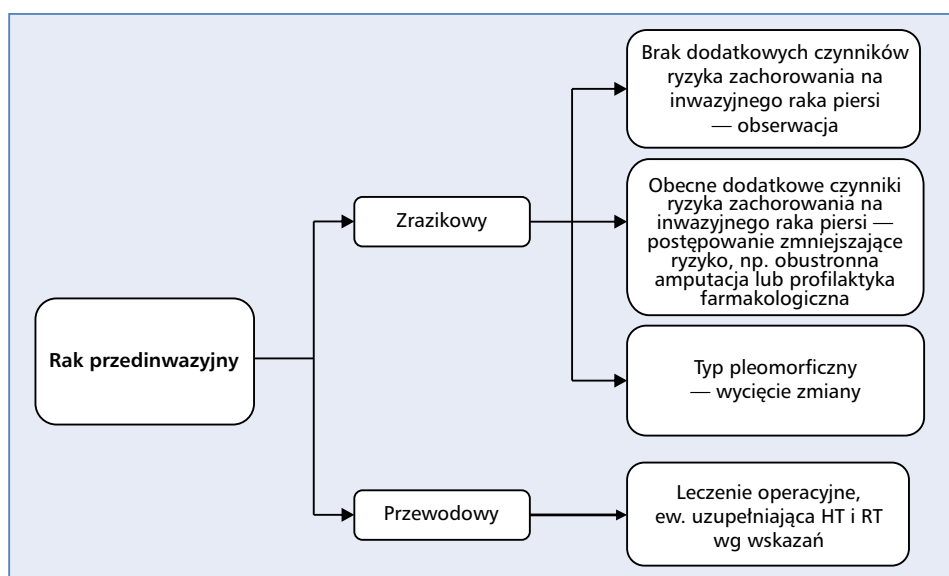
Rak przedinwazyjny

Zrazikowy

Brak dodatkowych czynników ryzyka zachorowania na inwazyjnego raka piersi — obserwacja

Obecne dodatkowe czynniki ryzyka zachorowania na inwazyjnego raka piersi — postępowanie zmniejszające ryzyko, np. obustronna amputacja lub profilaktyka farmakologiczna

Typ pleomorficzny — wycięcie zmiany

Przewodowy

Leczenie operacyjne, ew. uzupełniająca HT i RT wg wskazań